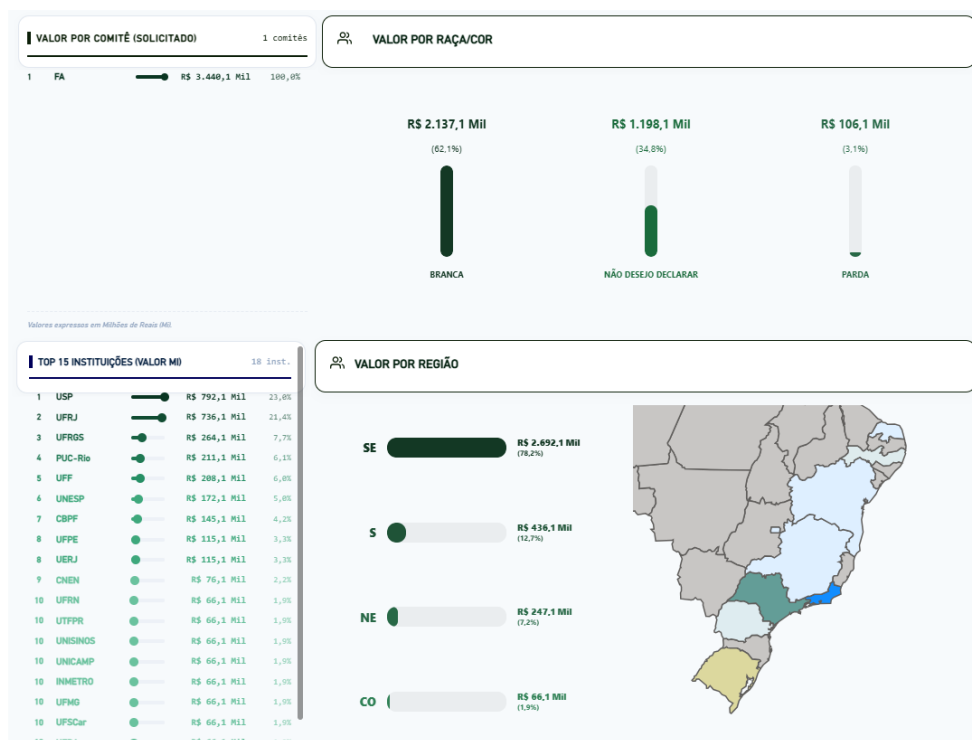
VALOR POR COMITÊ (SOLICITADO) 1 comitês

1 FA R$ 3.440,1 Mil 100,0%

Valores expressos em Milhões de Reais (Mi).

VALOR POR RAÇA/COR

R$ 2.137,1 Mil
(62,1%)
BRANCA

R$ 1.198,1 Mil
(34,8%)
NÃO DESEJO DECLARAR

R$ 106,1 Mil
(3,1%)
PARDA

TOP 15 INSTITUIÇÕES (VALOR MI) 18 inst.

| | | | |
|---|---|---|---|
| 1 | USP | R$ 792,1 Mil | 23,0% |
| 2 | UFRJ | R$ 736,1 Mil | 21,4% |
| 3 | UFRGS | R$ 264,1 Mil | 7,7% |
| 4 | PUC-Rio | R$ 211,1 Mil | 6,1% |
| 5 | UFF | R$ 208,1 Mil | 6,0% |
| 6 | UNESP | R$ 172,1 Mil | 5,0% |
| 7 | CBPF | R$ 145,1 Mil | 4,2% |
| 8 | UFPE | R$ 115,1 Mil | 3,3% |
| 8 | UERJ | R$ 115,1 Mil | 3,3% |
| 9 | CNEN | R$ 76,1 Mil | 2,2% |
| 10 | UFRN | R$ 66,1 Mil | 1,9% |
| 10 | UTFPR | R$ 66,1 Mil | 1,9% |
| 10 | UNISINOS | R$ 66,1 Mil | 1,9% |
| 10 | UNICAMP | R$ 66,1 Mil | 1,9% |
| 10 | INMETRO | R$ 66,1 Mil | 1,9% |
| 10 | UFMG | R$ 66,1 Mil | 1,9% |
| 10 | UFSCar | R$ 66,1 Mil | 1,9% |

VALOR POR REGIÃO

SE R$ 2.692,1 Mil (78,2%)
S R$ 436,1 Mil (12,7%)
NE R$ 247,1 Mil (7,2%)
CO R$ 66,1 Mil (1,9%)